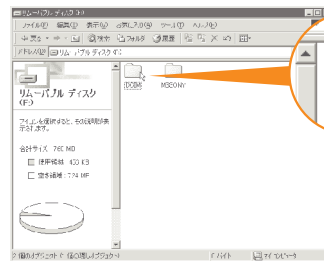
リムーバブル ディスク (F:)
ファイル(F) 編集(E) 表示(V) お気に入り(A) ツール(T) ヘルプ(H)
戻る 検索 フォルダ 履歴
アドレス(D) リムーバブル ディスク (F:)
リムーバブル ディスク (F:)
アイコンを選択すると、その説明が表示されます。
合計サイズ: 76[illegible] MB
使用領域: 4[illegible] KB
空き領域: 7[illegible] MB
DCIM
MSSONY
2 個のオブジェクト (隠しオブジェクト: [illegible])
0 バイト
マイ コンピュータ